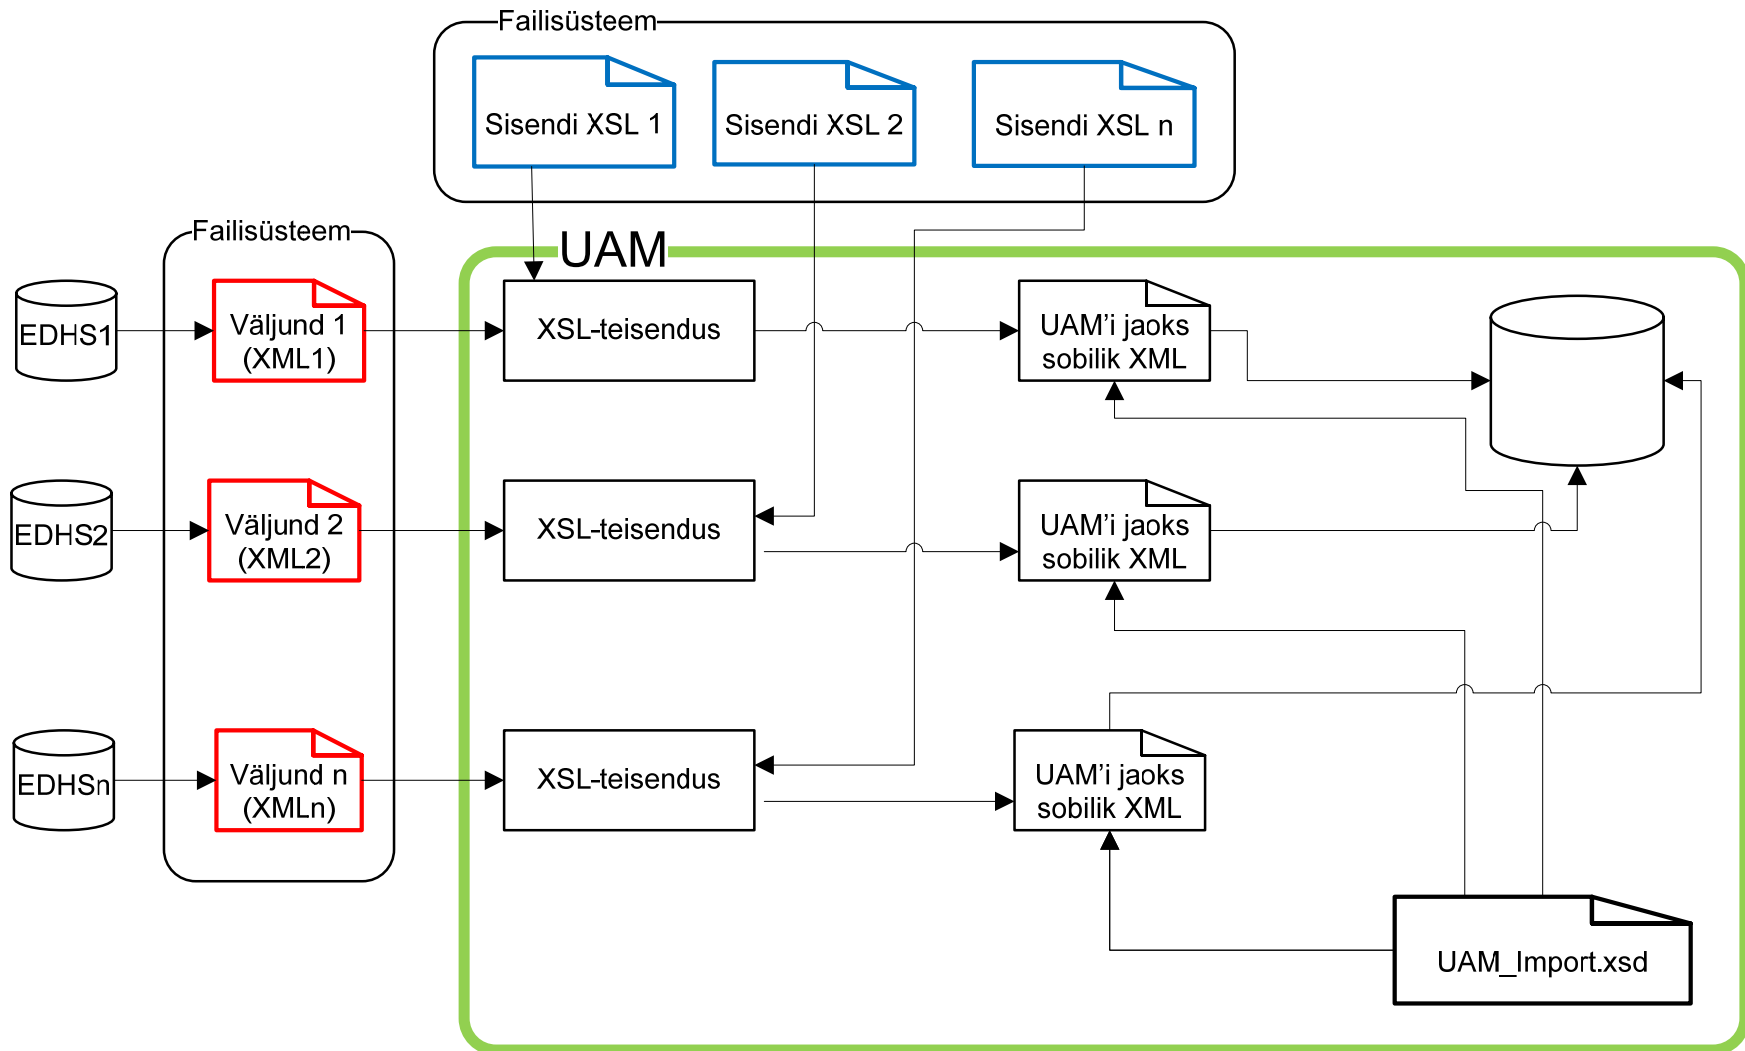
Failisüsteem

Sisendi XSL 1

Sisendi XSL 2

Sisendi XSL n

Failisüsteem

UAM

EDHS1

Väljund 1 (XML1)

XSL-teisendus

UAM'i jaoks sobilik XML

EDHS2

Väljund 2 (XML2)

XSL-teisendus

UAM'i jaoks sobilik XML

EDHSn

Väljund n (XMLn)

XSL-teisendus

UAM'i jaoks sobilik XML

UAM_Import.xsd